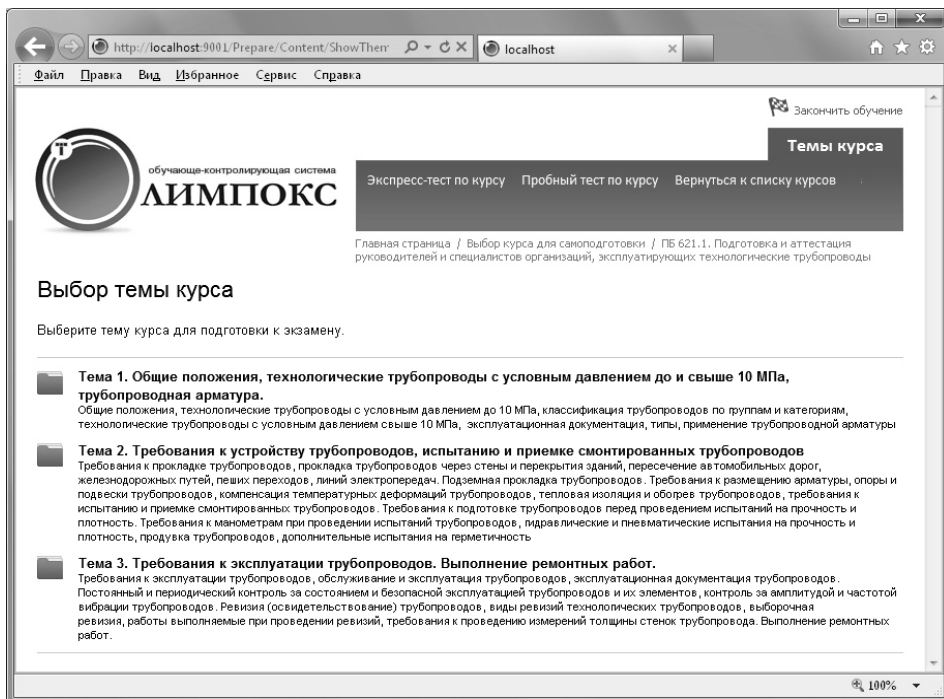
http://localhost:9001/Prepare/Content/ShowThem
localhost

Файл Правка Вид Избранное Сервис Справка

Закончить обучение

Темы курса

обучающе-контролирующая система
ЛИМПОКС

Экспресс-тест по курсу Пробный тест по курсу Вернуться к списку курсов

Главная страница / Выбор курса для самоподготовки / ПБ 621.1. Подготовка и аттестация руководителей и специалистов организаций, эксплуатирующих технологические трубопроводы

Выбор темы курса

Выберите тему курса для подготовки к экзамену.

Тема 1. Общие положения, технологические трубопроводы с условным давлением до и свыше 10 МПа, трубопроводная арматура.
Общие положения, технологические трубопроводы с условным давлением до 10 МПа, классификация трубопроводов по группам и категориям, технологические трубопроводы с условным давлением свыше 10 МПа, эксплуатационная документация, типы, применение трубопроводной арматуры

Тема 2. Требования к устройству трубопроводов, испытанию и приемке смонтированных трубопроводов
Требования к прокладке трубопроводов, прокладка трубопроводов через стены и перекрытия зданий, пересечение автомобильных дорог, железнодорожных путей, пеших переходов, линий электропередач. Подземная прокладка трубопроводов. Требования к размещению арматуры, опоры и подвески трубопроводов, компенсация температурных деформаций трубопроводов, тепловая изоляция и обогрев трубопроводов, требования к испытанию и приемке смонтированных трубопроводов. Требования к подготовке трубопроводов перед проведением испытаний на прочность и плотность. Требования к манометрам при проведении испытаний трубопроводов, гидравлические и пневматические испытания на прочность и плотность, продувка трубопроводов, дополнительные испытания на герметичность

Тема 3. Требования к эксплуатации трубопроводов. Выполнение ремонтных работ.
Требования к эксплуатации трубопроводов, обслуживание и эксплуатация трубопроводов, эксплуатационная документация трубопроводов. Постоянный и периодический контроль за состоянием и безопасной эксплуатацией трубопроводов и их элементов, контроль за амплитудой и частотой вибрации трубопроводов. Ревизия (освидетельствование) трубопроводов, виды ревизий технологических трубопроводов, выборочная ревизия, работы выполняемые при проведении ревизий, требования к проведению измерений толщины стенок трубопровода. Выполнение ремонтных работ.

100%